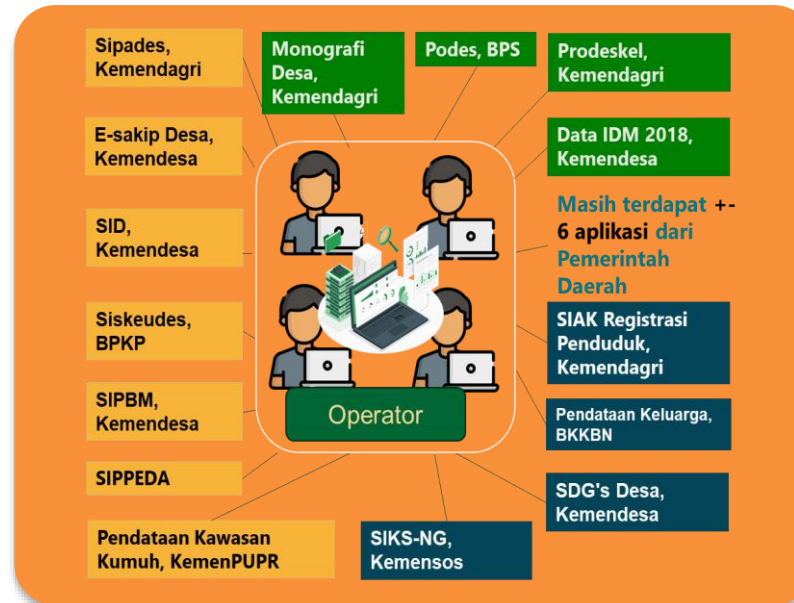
Sipades, Kemendagri

Monografi Desa, Kemendagri

Podes, BPS

Prodeskel, Kemendagri

E-sakip Desa, Kemendesa

Data IDM 2018, Kemendesa

SID, Kemendesa

Masih terdapat +- 6 aplikasi dari Pemerintah Daerah

Siskeudes, BPKP

SIAK Registrasi Penduduk, Kemendagri

SIPBM, Kemendesa

Operator

Pendataan Keluarga, BKKBN

SIPPEDA

SDG's Desa, Kemendesa

Pendataan Kawasan Kumuh, KemenPUPR

SIKS-NG, Kemensos